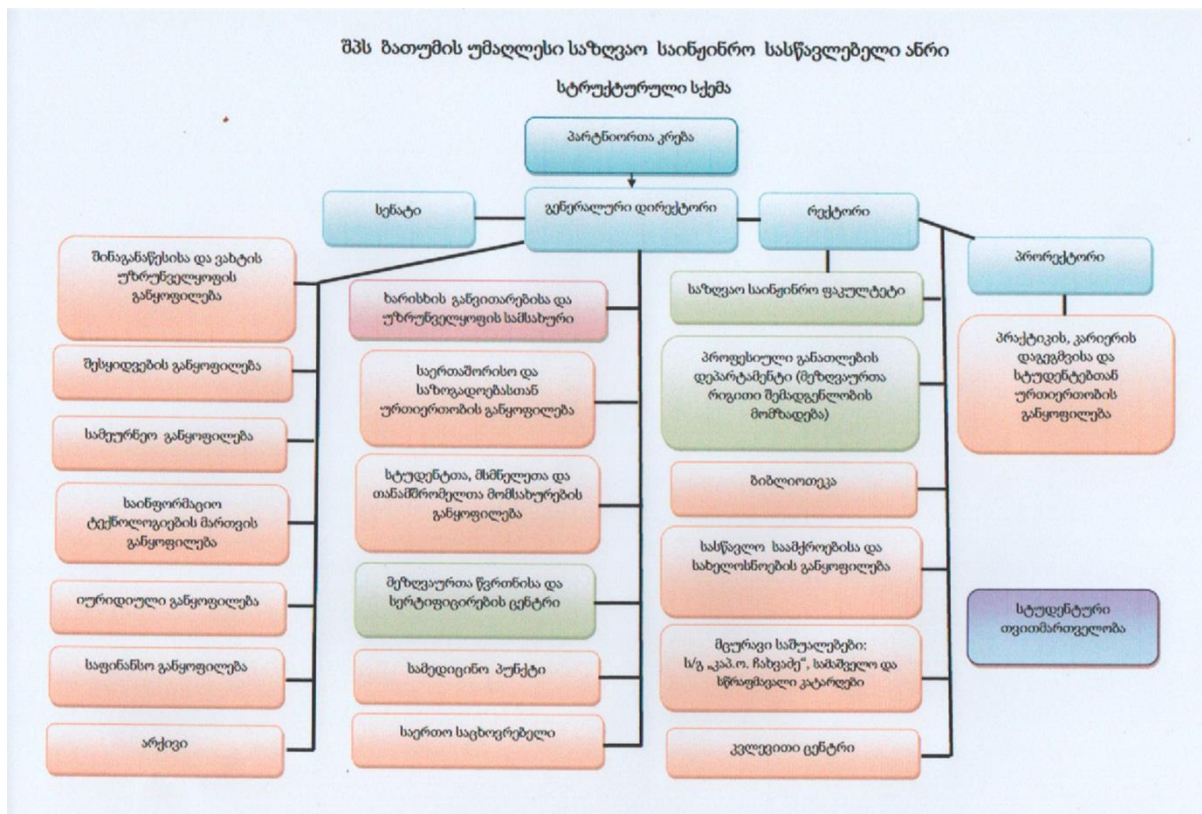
შპს ბათუმის უმაღლესი საზღვაო საინჟინრო სასწავლებელი ანრი

სტრუქტურული სქემა

პარტნიორთა კრება

სენატი

გენერალური დირექტორი

რექტორი

პრორექტორი

შინაგანაწესისა და ვახტის უზრუნველყოფის განყოფილება

შესყიდვების განყოფილება

სამეურნეო განყოფილება

საინფორმაციო ტექნოლოგიების მართვის განყოფილება

იურიდიული განყოფილება

საფინანსო განყოფილება

არქივი

ხარისხის განვითარებისა და უზრუნველყოფის სამსახური

საერთაშორისო და საზოგადოებასთან ურთიერთობის განყოფილება

სტუდენტთა, მსმენელთა და თანამშრომელთა მომსახურების განყოფილება

მეზღვაურთა წვრთნისა და სერტიფიცირების ცენტრი

სამედიცინო პუნქტი

საერთო საცხოვრებელი

საზღვაო საინჟინრო ფაკულტეტი

პროფესიული განათლების დეპარტამენტი (მეზღვაურთა რიგითი შემადგენლობის მომზადება)

ბიბლიოთეკა

სასწავლო საამქროებისა და სახელოსნოების განყოფილება

მცურავი საშუალებები: ს/გ „კაპ.ო. ჩახვაძე", სამაშველო და სწრაფმავალი კატარღები

კვლევითი ცენტრი

პრაქტიკის, კარიერის დაგეგმვისა და სტუდენტებთან ურთიერთობის განყოფილება

სტუდენტური თვითმართველობა